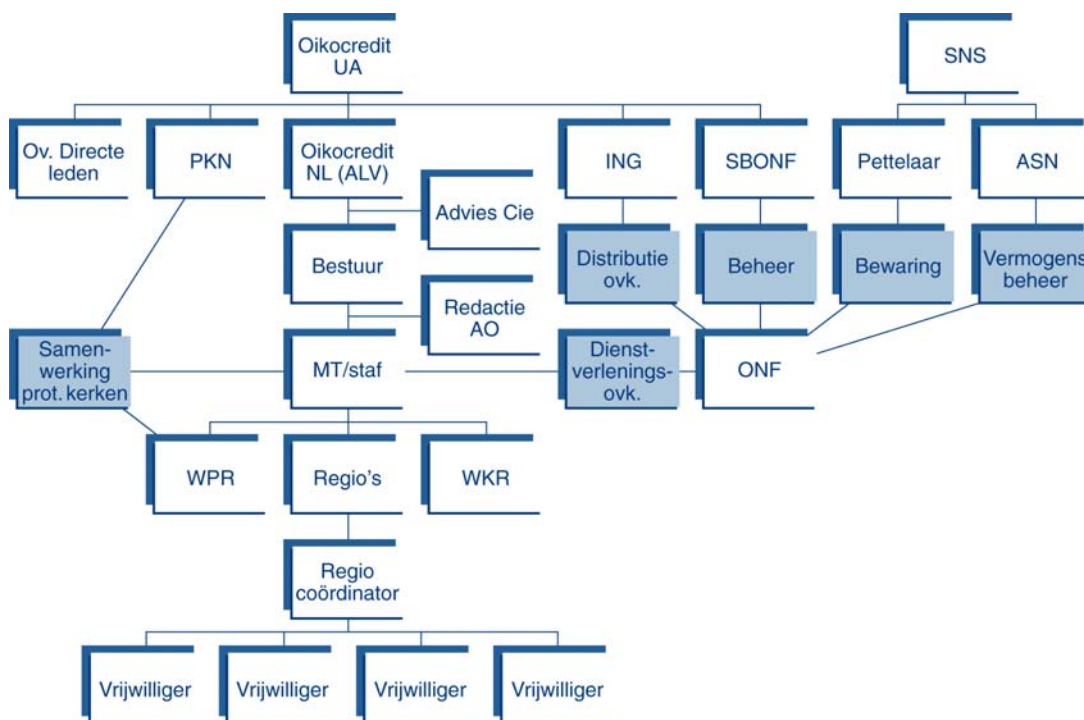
Oikocredit UA

SNS

Ov. Directe leden

PKN

Oikocredit NL (ALV)

ING

SBONF

Pettelaar

ASN

Advies Cie

Bestuur

Distributie ovk.

Beheer

Bewaring

Vermogens beheer

Redactie AO

Samenwerking prot. kerken

MT/staf

Dienstverlenings-ovk.

ONF

WPR

Regio's

WKR

Regio coördinator

Vrijwilliger

Vrijwilliger

Vrijwilliger

Vrijwilliger